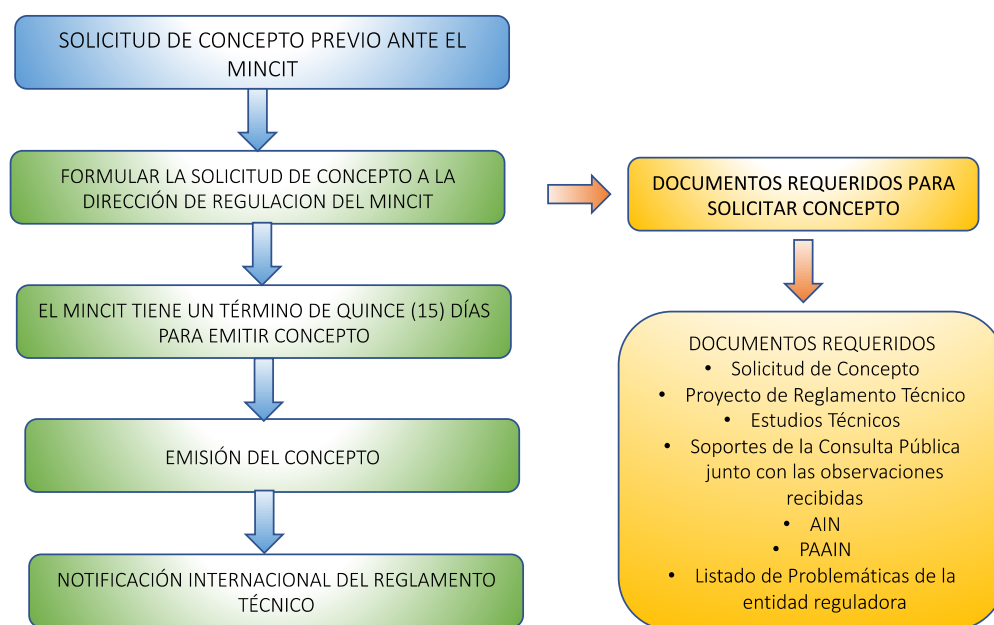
SOLICITUD DE CONCEPTO PREVIO ANTE EL MINCIT

FORMULAR LA SOLICITUD DE CONCEPTO A LA DIRECCIÓN DE REGULACION DEL MINCIT

EL MINCIT TIENE UN TÉRMINO DE QUINCE (15) DÍAS PARA EMITIR CONCEPTO

EMISIÓN DEL CONCEPTO

NOTIFICACIÓN INTERNACIONAL DEL REGLAMENTO TÉCNICO

DOCUMENTOS REQUERIDOS PARA SOLICITAR CONCEPTO

DOCUMENTOS REQUERIDOS
• Solicitud de Concepto
• Proyecto de Reglamento Técnico
• Estudios Técnicos
• Soportes de la Consulta Pública junto con las observaciones recibidas
• AIN
• PAAIN
• Listado de Problemáticas de la entidad reguladora